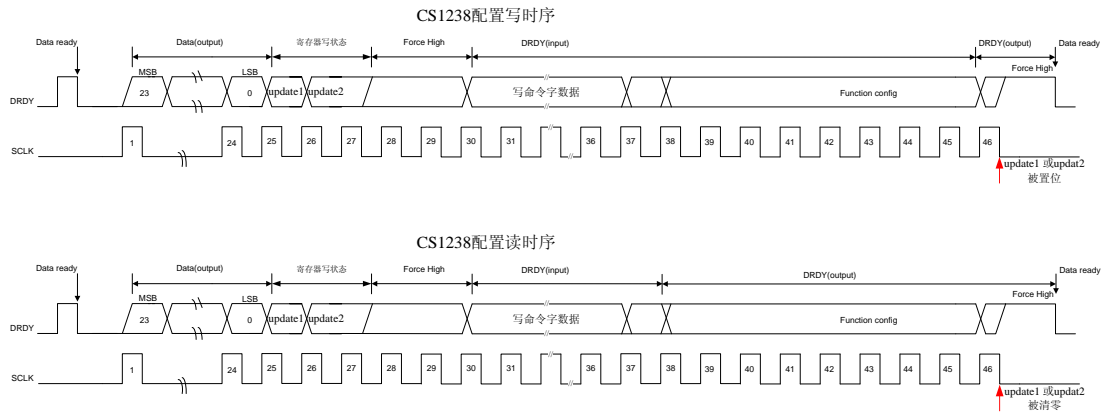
CS1238配置写时序

Data ready
Data(output)
寄存器写状态
Force High
DRDY(input)
DRDY(output)
Data ready
MSB
LSB
23
0
update1
update2
写命令字数据
Function config
Force High
DRDY
SCLK
1
24
25
26
27
28
29
30
31
36
37
38
39
40
41
42
43
44
45
46
update1 或updat2
被置位

CS1238配置读时序

Data ready
Data(output)
寄存器写状态
Force High
DRDY(input)
DRDY(output)
Data ready
MSB
LSB
23
0
update1
update2
写命令字数据
Function config
Force High
DRDY
SCLK
1
24
25
26
27
28
29
30
31
36
37
38
39
40
41
42
43
44
45
46
update1 或updat2
被清零